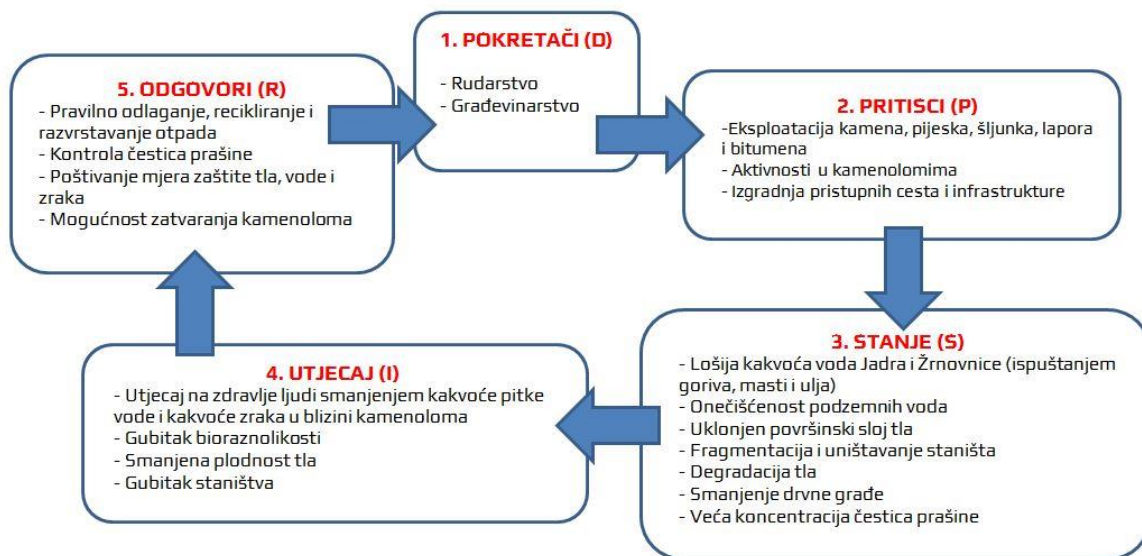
1. POKRETAČI (D)

- Rudarstvo
- Građevinarstvo

2. PRITISCI (P)

-Eksploatacija kamena, pijeska, šljunka, lapora i bitumena
- Aktivnosti u kamenolomima
- Izgradnja pristupnih cesta i infrastrukture

3. STANJE (S)

- Lošija kakvoća voda Jadra i Žrnovnice (ispuštanjem goriva, masti i ulja)
- Onečišćenost podzemnih voda
- Uklonjen površinski sloj tla
- Fragmentacija i uništavanje staništa
- Degradacija tla
- Smanjenje drvne građe
- Veća koncentracija čestica prašine

4. UTJECAJ (I)

- Utjecaj na zdravlje ljudi smanjenjem kakvoće pitke vode i kakvoće zraka u blizini kamenoloma
- Gubitak bioraznolikosti
- Smanjena plodnost tla
- Gubitak staništva

5. ODGOVORI (R)

- Pravilno odlaganje, recikliranje i razvrstavanje otpada
- Kontrola čestica prašine
- Poštivanje mjera zaštite tla, vode i zraka
- Mogućnost zatvaranja kamenoloma